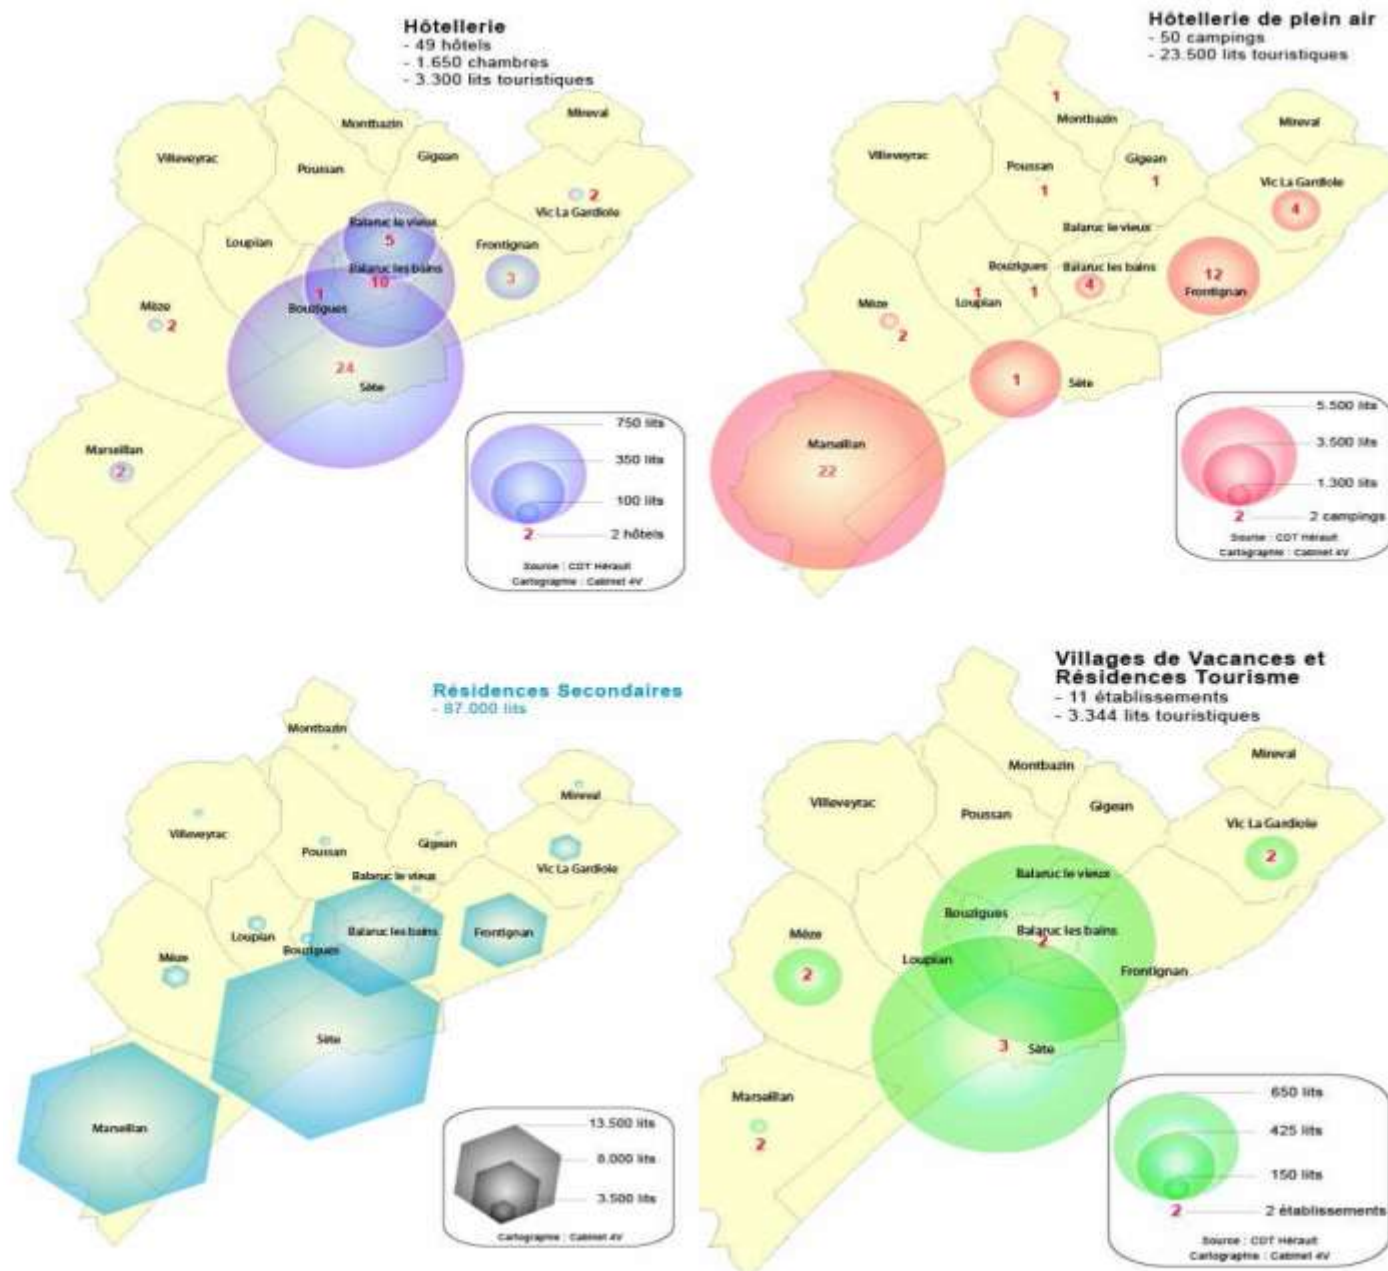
Hôtellerie
- 49 hôtels
- 1.650 chambres
- 3.300 lits touristiques

Montbazin
Mireval
Villeveyrac
Poussan
Gigean
2
Vic La Gardiole
Balaruc le vieux
5
Loupian
Frontignan
Balaruc les bains
10
3
1
Bouzigues
Mèze
2
24
Sète
Marseillan
2

750 lits
350 lits
100 lits
2
2 hôtels
Source : CDT Hérault
Cartographie : Cabinet 4V

Hôtellerie de plein air
- 50 campings
- 23.500 lits touristiques

1
Montbazin
Mireval
Villeveyrac
Poussan
Gigean
1
1
Vic La Gardiole
4
Balaruc le vieux
Bouzigues
Balaruc les bains
12
Frontignan
1
Loupian
1
4
Mèze
2
1
Sète
Marseillan
22

5.500 lits
3.500 lits
1.300 lits
2
2 campings
Source : CDT Hérault
Cartographie : Cabinet 4V

Résidences Secondaires
- 87.000 lits

Montbazin
Mireval
Villeveyrac
Poussan
Gigean
Vic La Gardiole
Balaruc le vieux
Loupian
Balaruc les bains
Frontignan
Bouzigues
Mèze
Sète
Marseillan

13.500 lits
8.000 lits
3.500 lits
Cartographie : Cabinet 4V

Villages de Vacances et Résidences Tourisme
- 11 établissements
- 3.344 lits touristiques

Montbazin
Mireval
Villeveyrac
Poussan
Gigean
Vic La Gardiole
2
Balaruc le vieux
Bouzigues
Balaruc les bains
2
Mèze
2
Loupian
Frontignan
3
Sète
Marseillan
2

650 lits
425 lits
150 lits
2
2 établissements
Source : CDT Hérault
Cartographie : Cabinet 4V